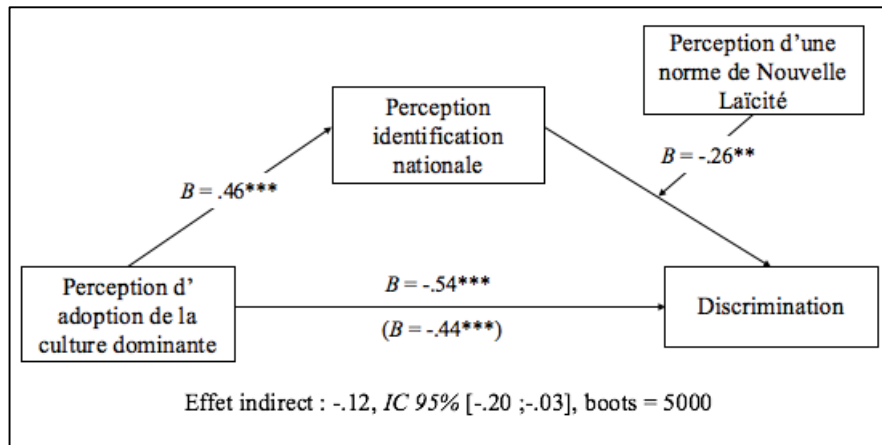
Perception d'une norme de Nouvelle Laïcité

Perception identification nationale

$B$ = .46***

$B$ = -.26**

Perception d' adoption de la culture dominante

$B$ = -.54***

($B$ = -.44***)

Discrimination

Effet indirect : -.12, *IC 95%* [-.20 ;-.03], boots = 5000